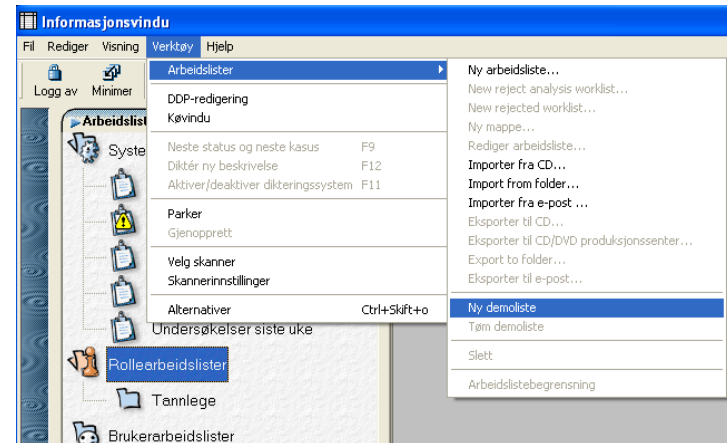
Informasjonsvindu

Fil Rediger Visning Verktøy Hjelp

Logg av Minimer

Arbeidslist

Syste

Undersøkelser siste uke

Rollearbeidslister

Tannlege

Brukerarbeidslister

Arbeidslister
DDP-redigering
Køvindu
Neste status og neste kasus F9
Diktér ny beskrivelse F12
Aktiver/deaktiver dikteringssystem F11
Parker
Gjenopprett
Velg skanner
Skannerinnstillinger
Alternativer Ctrl+Skift+o

Ny arbeidsliste...
New reject analysis worklist...
New rejected worklist...
Ny mappe...
Rediger arbeidsliste...
Importer fra CD...
Import from folder...
Importer fra e-post ...
Eksporter til CD...
Eksporter til CD/DVD produksjonssenter...
Export to folder...
Eksporter til e-post...
Ny demoliste
Tøm demoliste
Slett
Arbeidslistebegrensning